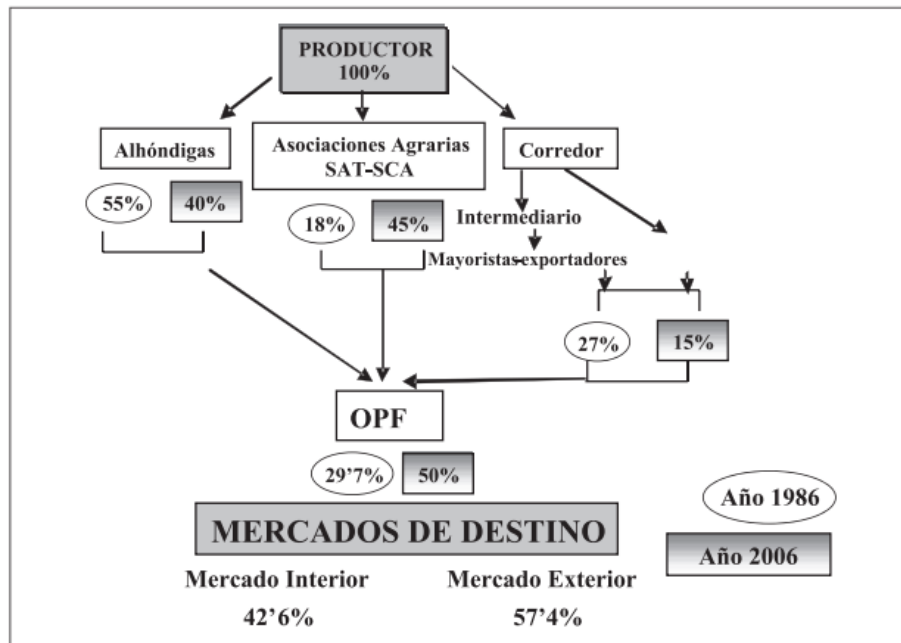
PRODUCTOR
100%

Alhóndigas

55%

40%

Asociaciones Agrarias
SAT-SCA

18%

45%

Corredor

Intermediario

Mayoristas-exportadores

27%

15%

OPF

29'7%

50%

MERCADOS DE DESTINO

Año 1986

Año 2006

Mercado Interior
42'6%

Mercado Exterior
57'4%